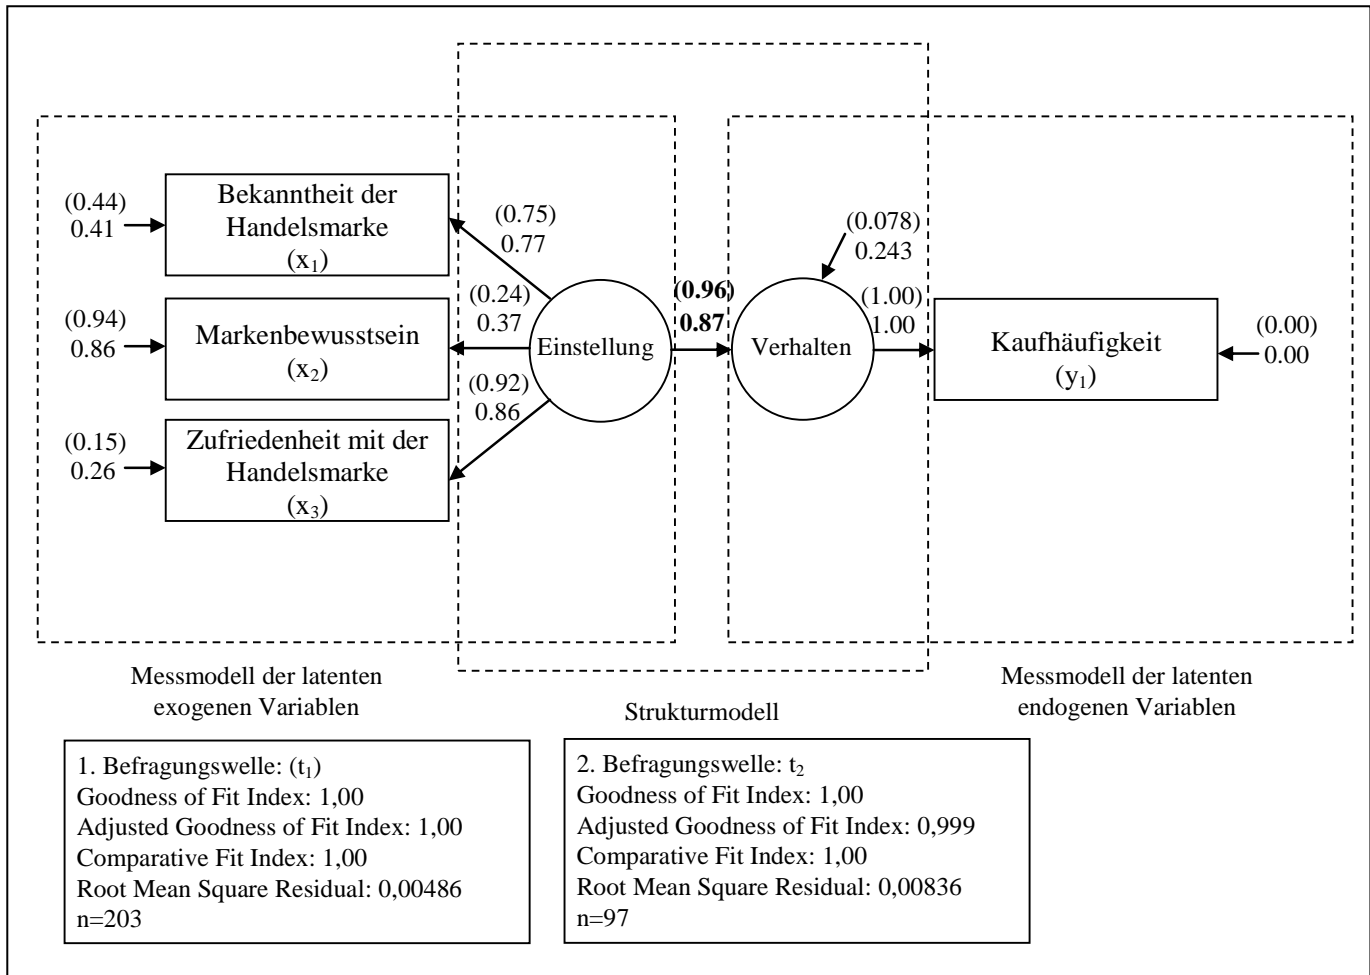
(0.44)
0.41

Bekanntheit der Handelsmarke
($x_1$)

(0.75)
0.77

(0.94)
0.86

Markenbewusstsein
($x_2$)

(0.24)
0.37

Einstellung

(0.96)
0.87

Verhalten

(0.078)
0.243

(1.00)
1.00

Kaufhäufigkeit
($y_1$)

(0.00)
0.00

(0.92)
0.86

(0.15)
0.26

Zufriedenheit mit der Handelsmarke
($x_3$)

Messmodell der latenten exogenen Variablen

Strukturmodell

Messmodell der latenten endogenen Variablen

1. Befragungswelle: ($t_1$)
Goodness of Fit Index: 1,00
Adjusted Goodness of Fit Index: 1,00
Comparative Fit Index: 1,00
Root Mean Square Residual: 0,00486
n=203

2. Befragungswelle: $t_2$
Goodness of Fit Index: 1,00
Adjusted Goodness of Fit Index: 0,999
Comparative Fit Index: 1,00
Root Mean Square Residual: 0,00836
n=97